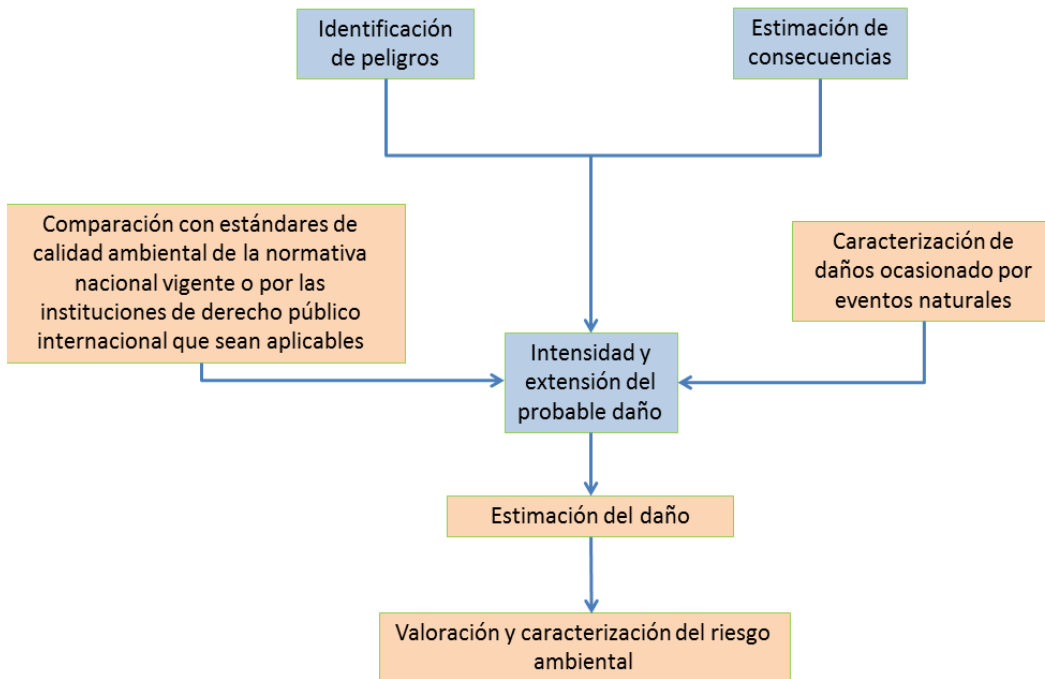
Identificación de peligros

Estimación de consecuencias

Comparación con estándares de calidad ambiental de la normativa nacional vigente o por las instituciones de derecho público internacional que sean aplicables

Caracterización de daños ocasionado por eventos naturales

Intensidad y extensión del probable daño

Estimación del daño

Valoración y caracterización del riesgo ambiental